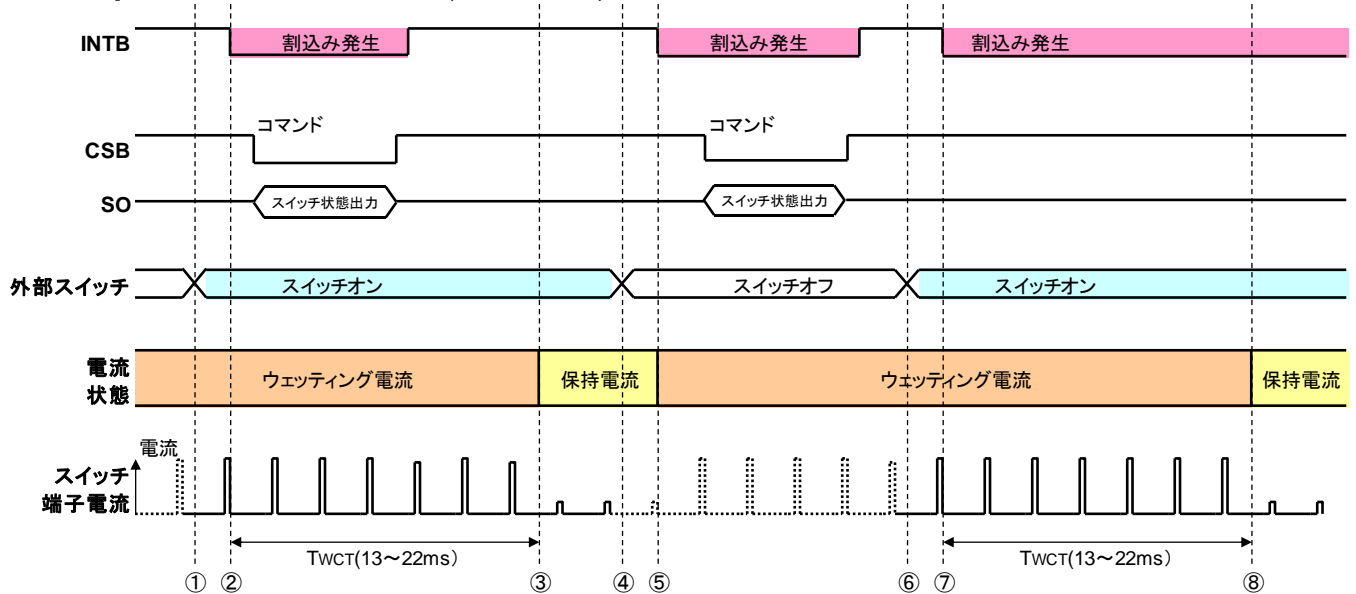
INTB
割込み発生
割込み発生
割込み発生

CSB
コマンド
コマンド

SO
スイッチ状態出力
スイッチ状態出力

外部スイッチ
スイッチオン
スイッチオフ
スイッチオン

電流状態
ウェッティング電流
保持電流
ウェッティング電流
保持電流

電流
スイッチ端子電流

TWCT(13～22ms)
TWCT(13～22ms)

① ② ③ ④ ⑤ ⑥ ⑦ ⑧